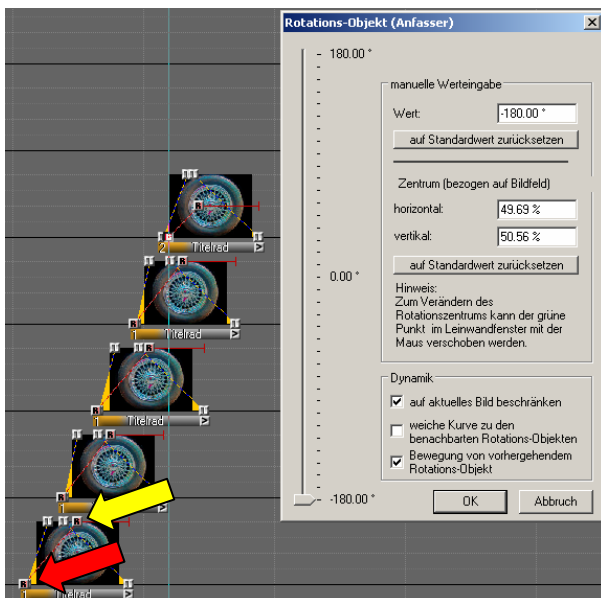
Rotations-Objekt (Anfasser)

180.00 °

manuelle Werteingabe

Wert: -180.00 °

auf Standardwert zurücksetzen

Zentrum (bezogen auf Bildfeld)

horizontal: 49.69 %

vertikal: 50.56 %

auf Standardwert zurücksetzen

0.00 °

Hinweis:
Zum Verändern des Rotationszentrums kann der grüne Punkt im Leinwandfenster mit der Maus verschoben werden.

Dynamik

auf aktuelles Bild beschränken

weiche Kurve zu den benachbarten Rotations-Objekten

Bewegung von vorhergehendem Rotations-Objekt

-180.00 °

OK

Abbruch

2 Titelrad

Titelrad

Titelrad

1 Titelrad